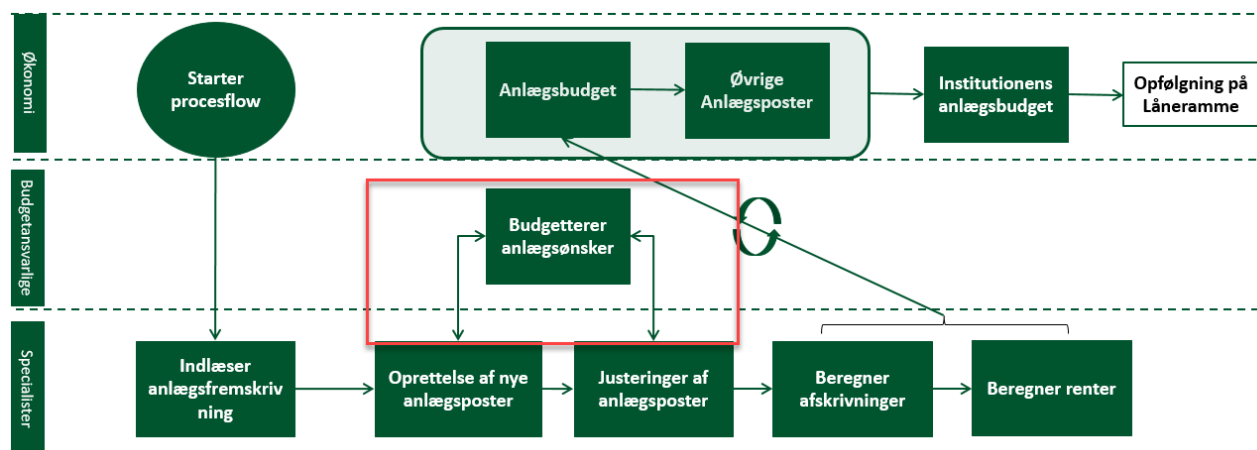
Økonomi

Starter procesflow

Anlægsbudget

Øvrige Anlægsposter

Institutionens anlægsbudget

Opfølgning på Låneramme

Budgetansvarlige

Budgetterer anlægsønsker

Specialister

Indlæser anlægsfremskriv ning

Oprettelse af nye anlægsposter

Justeringer af anlægsposter

Beregner afskrivninger

Beregner renter